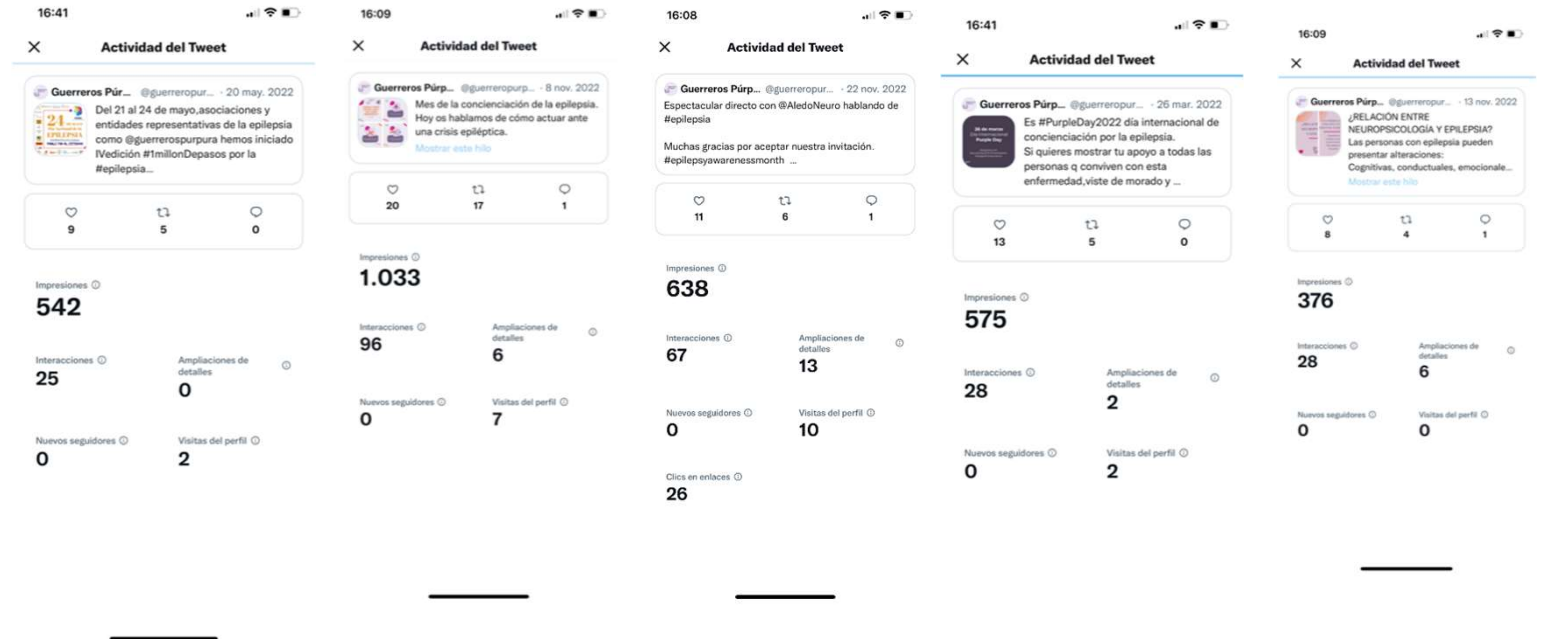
16:41

Actividad del Tweet

Guerreros Púr... @guerreropur... · 20 may. 2022
Del 21 al 24 de mayo,asociaciones y entidades representativas de la epilepsia como @guerrerospurpura hemos iniciado lVedición #1millonDepasos por la #epilepsia...

9 5 0

Impresiones
542

Interacciones
25

Ampliaciones de detalles
0

Nuevos seguidores
0

Visitas del perfil
2

16:09

Actividad del Tweet

Guerreros Púrp... @guerreropurp... · 8 nov. 2022
Mes de la concienciación de la epilepsia. Hoy os hablamos de cómo actuar ante una crisis epiléptica.
Mostrar este hilo

20 17 1

Impresiones
1.033

Interacciones
96

Ampliaciones de detalles
6

Nuevos seguidores
0

Visitas del perfil
7

16:08

Actividad del Tweet

Guerreros Púrp... @guerreropur... · 22 nov. 2022
Espectacular directo con @AledoNeuro hablando de #epilepsia

Muchas gracias por aceptar nuestra invitación. #epilepsyawarenessmonth ...

11 6 1

Impresiones
638

Interacciones
67

Ampliaciones de detalles
13

Nuevos seguidores
0

Visitas del perfil
10

Clics en enlaces
26

16:41

Actividad del Tweet

Guerreros Púrp... @guerreropur... · 26 mar. 2022
Es #PurpleDay2022 día internacional de concienciación por la epilepsia.
Si quieres mostrar tu apoyo a todas las personas q conviven con esta enfermedad,viste de morado y ...

13 5 0

Impresiones
575

Interacciones
28

Ampliaciones de detalles
2

Nuevos seguidores
0

Visitas del perfil
2

16:09

Actividad del Tweet

Guerreros Púrp... @guerreropur... · 13 nov. 2022
¿RELACIÓN ENTRE NEUROPSICOLOGÍA Y EPILEPSIA?
Las personas con epilepsia pueden presentar alteraciones:
Cognitivas, conductuales, emocionale...
Mostrar este hilo

8 4 1

Impresiones
376

Interacciones
28

Ampliaciones de detalles
6

Nuevos seguidores
0

Visitas del perfil
0